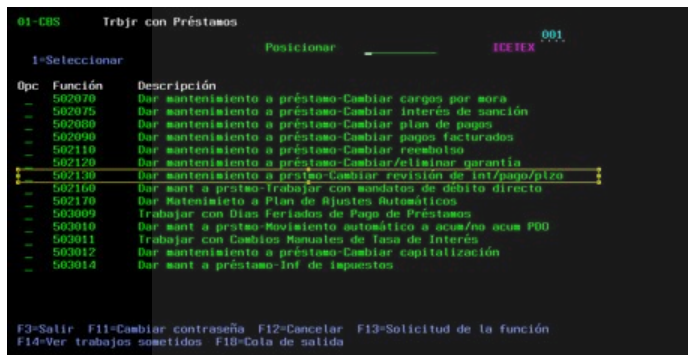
01-CBS Trbjr con Préstamos

001

Posicionar ICETEX

1=Seleccionar

| Opc | Función | Descripción |
|---|---|---|
| _ | 502070 | Dar mantenimiento a préstamo-Cambiar cargos por mora |
| _ | 502075 | Dar mantenimiento a préstamo-Cambiar interés de sanción |
| _ | 502080 | Dar mantenimiento a préstamo-Cambiar plan de pagos |
| _ | 502090 | Dar mantenimiento a préstamo-Cambiar pagos facturados |
| _ | 502110 | Dar mantenimiento a préstamo-Cambiar reembolso |
| _ | 502120 | Dar mantenimiento a préstamo-Cambiar/eliminar garantía |
| _ | 502130 | Dar mantenimiento a prstmo-Cambiar revisión de int/pago/plzo |
| _ | 502160 | Dar mant a prstmo-Trabajar con mandatos de débito directo |
| _ | 502170 | Dar Matenimieto a Plan de Ajustes Automáticos |
| _ | 503009 | Trabajar con Dias Feriados de Pago de Préstamos |
| _ | 503010 | Dar mant a prstmo-Movimiento automático a acum/no acum PDO |
| _ | 503011 | Trabajar con Cambios Manuales de Tasa de Interés |
| _ | 503012 | Dar mantenimiento a préstamo-Cambiar capitalización |
| _ | 503014 | Dar mant a préstamo-Inf de impuestos |

F3=Salir F11=Cambiar contraseña F12=Cancelar F13=Solicitud de la función
F14=Ver trabajos sometidos F18=Cola de salida